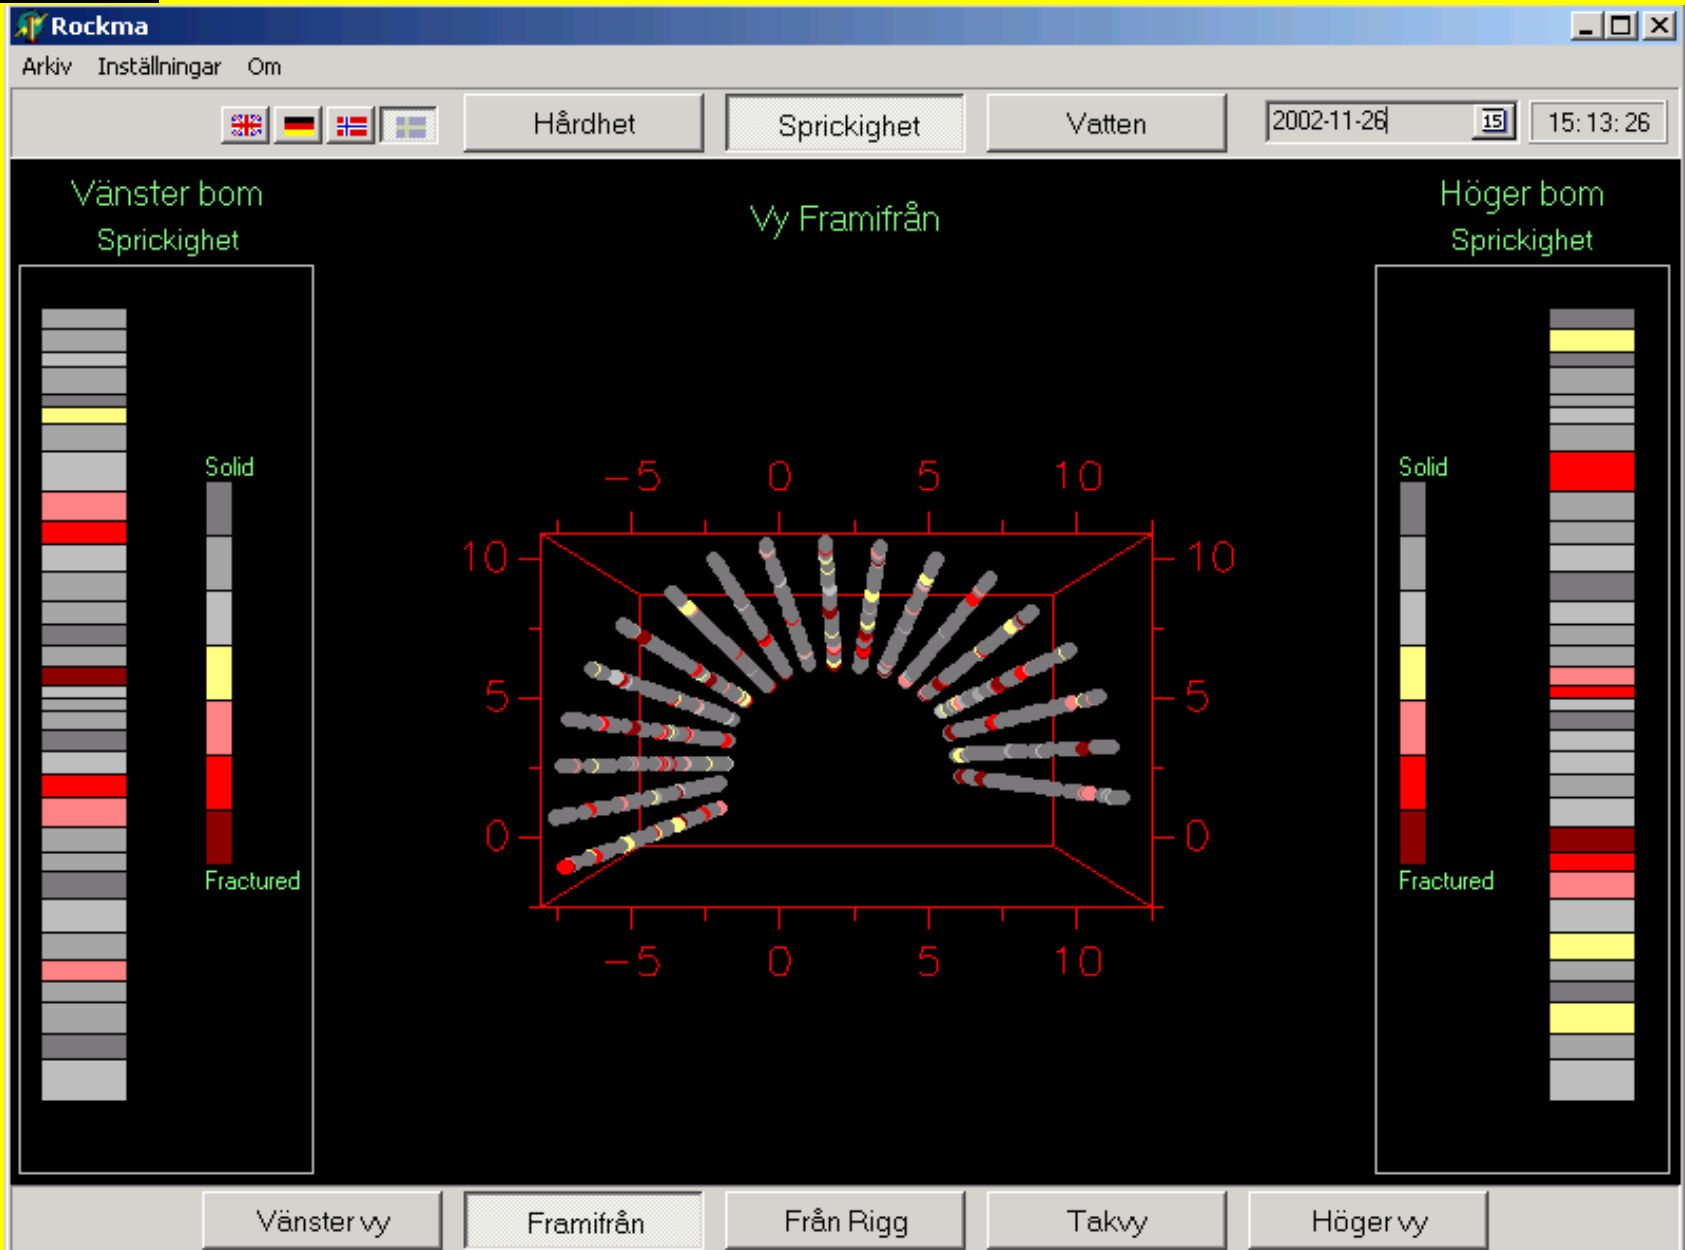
Rockma

Arkiv Inställningar Om

Hårdhet Sprickighet Vatten 2002-11-26 15 15: 13: 26

Vänster bom
Sprickighet

Solid

Fractured

Vy Framifrån

−5 0 5 10

10
5
0

10
5
0

−5 0 5 10

Höger bom
Sprickighet

Solid

Fractured

Vänster vy Framifrån Från Rigg Takvy Höger vy